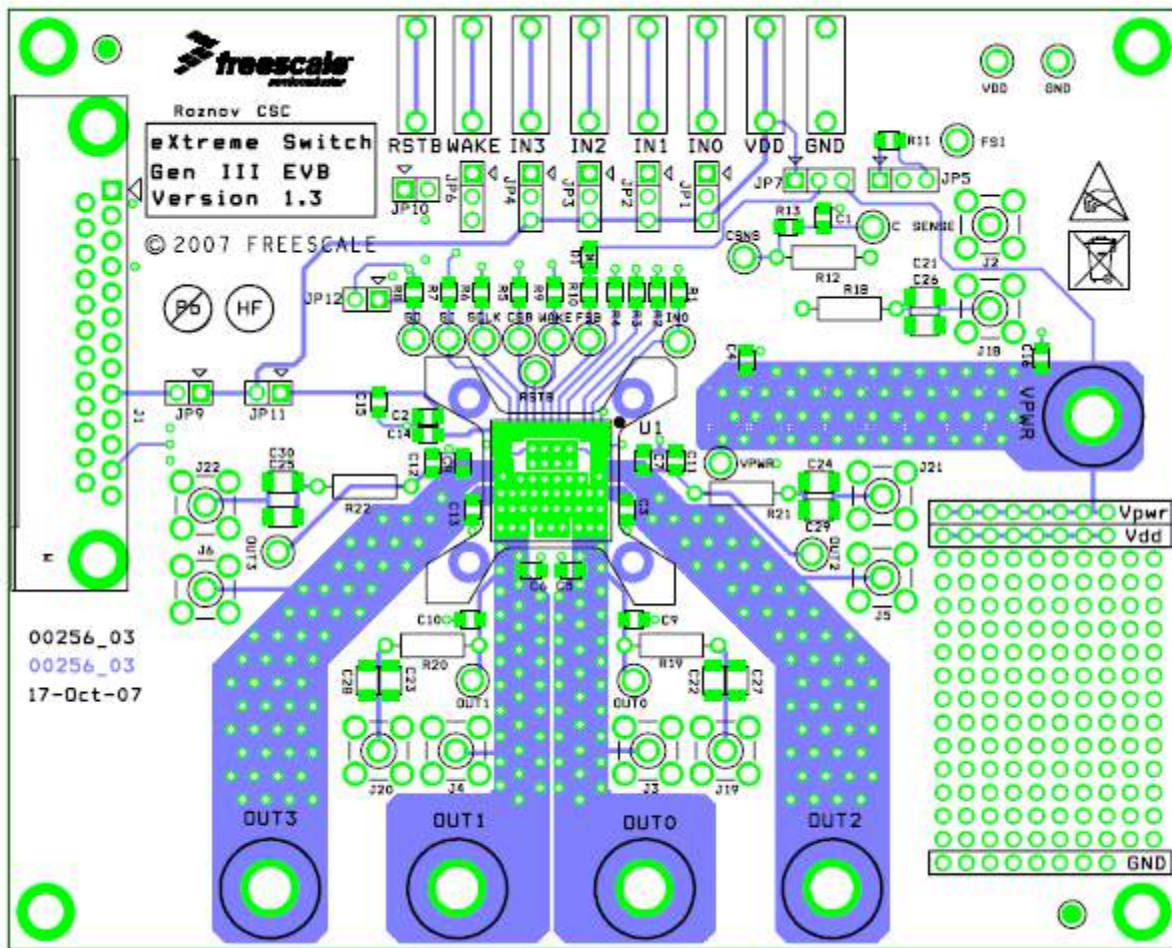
freescale semiconductor

Roznov CSC
eXtreme Switch
Gen III EVB
Version 1.3

© 2007 FREESCALE

RSTB WAKE IN3 IN2 IN1 IN0 VDD GND

VDD GND

FS1

R11

JP10 JP6 JP4 JP3 JP2 JP1 JP7 JP5

R13 C1 C SENSE

CSNS

R12

J2

C21 C26

R18

J18

R17

JP12 R8 R7 R6 R5 R9 R10 R4 R3 R2 R1

SO SI SCLK CSB WAKE FSB IN0

RSTB

C4

C16

VPWR

JP9 JP11

C15 C2 C14

U1

C12 C7 C11 VPWR

J1

J22 C30 C25

R22

C13

C3

C24

J21

R21

C29

Vpwr
Vdd

J6 OUT3

OUT2

J5

C6 C8

C10 C9

00256_03
00256_03
17-Oct-07

R20 R19

C28 C23 OUT1 OUT0 C22 C27

J20 J4 J3 J19

OUT3 OUT1 OUT0 OUT2

GND

Pb HF